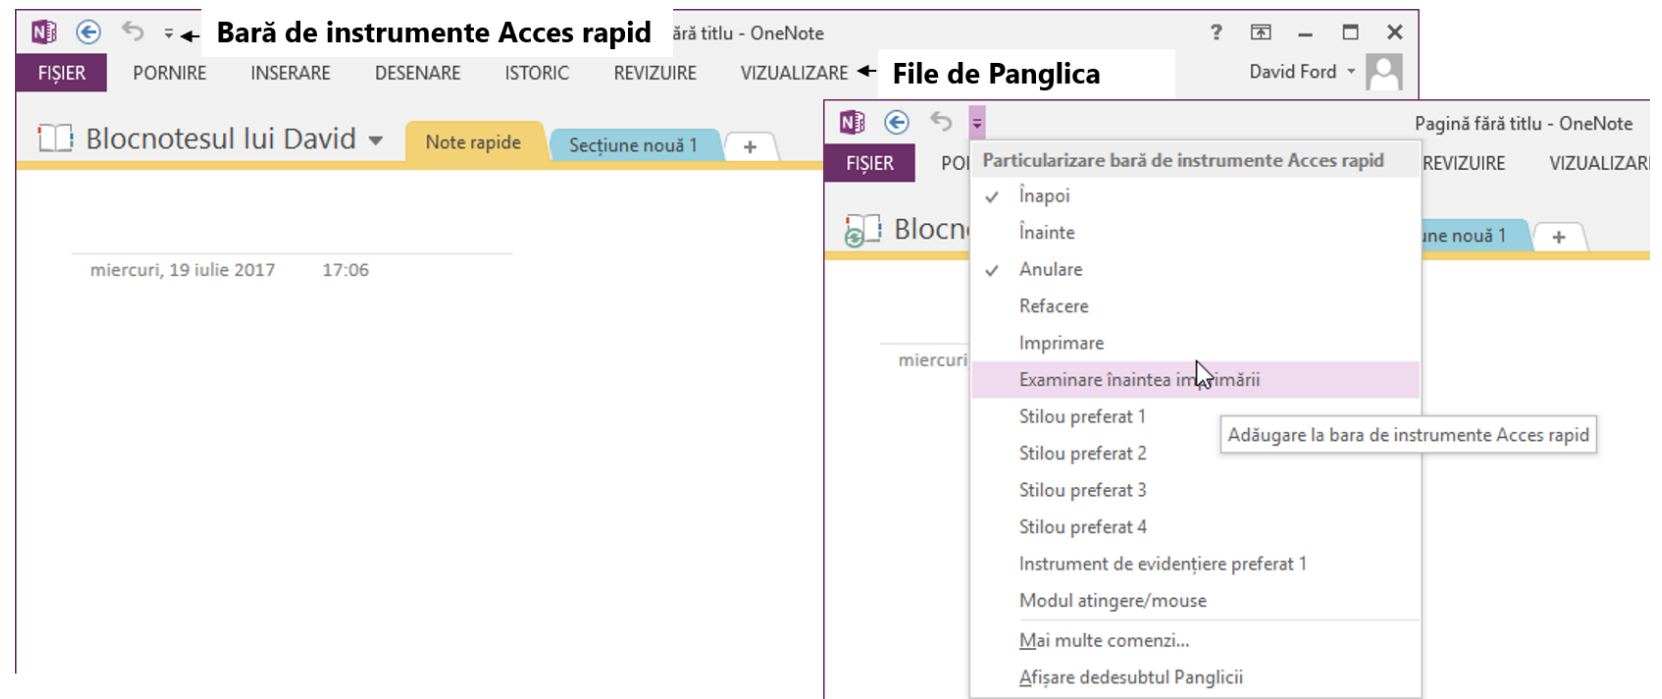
Bară de instrumente Acces rapid
ără titlu - OneNote
?
FIȘIER PORNIRE INSERARE DESENARE ISTORIC REVIZUIRE VIZUALIZARE
File de Panglica
David Ford
Blocnotesul lui David
Note rapide
Secțiune nouă 1
+
miercuri, 19 iulie 2017 17:06

Pagină fără titlu - OneNote
FIȘIER POI
Particularizare bară de instrumente Acces rapid
REVIZUIRE VIZUALIZAR
Blocn
ıne nouă 1
+
miercuri
Înapoi
Înainte
Anulare
Refacere
Imprimare
Examinare înaintea imprimării
Stilou preferat 1
Adăugare la bara de instrumente Acces rapid
Stilou preferat 2
Stilou preferat 3
Stilou preferat 4
Instrument de evidențiere preferat 1
Modul atingere/mouse
Mai multe comenzi...
Afișare dedesubtul Panglicii